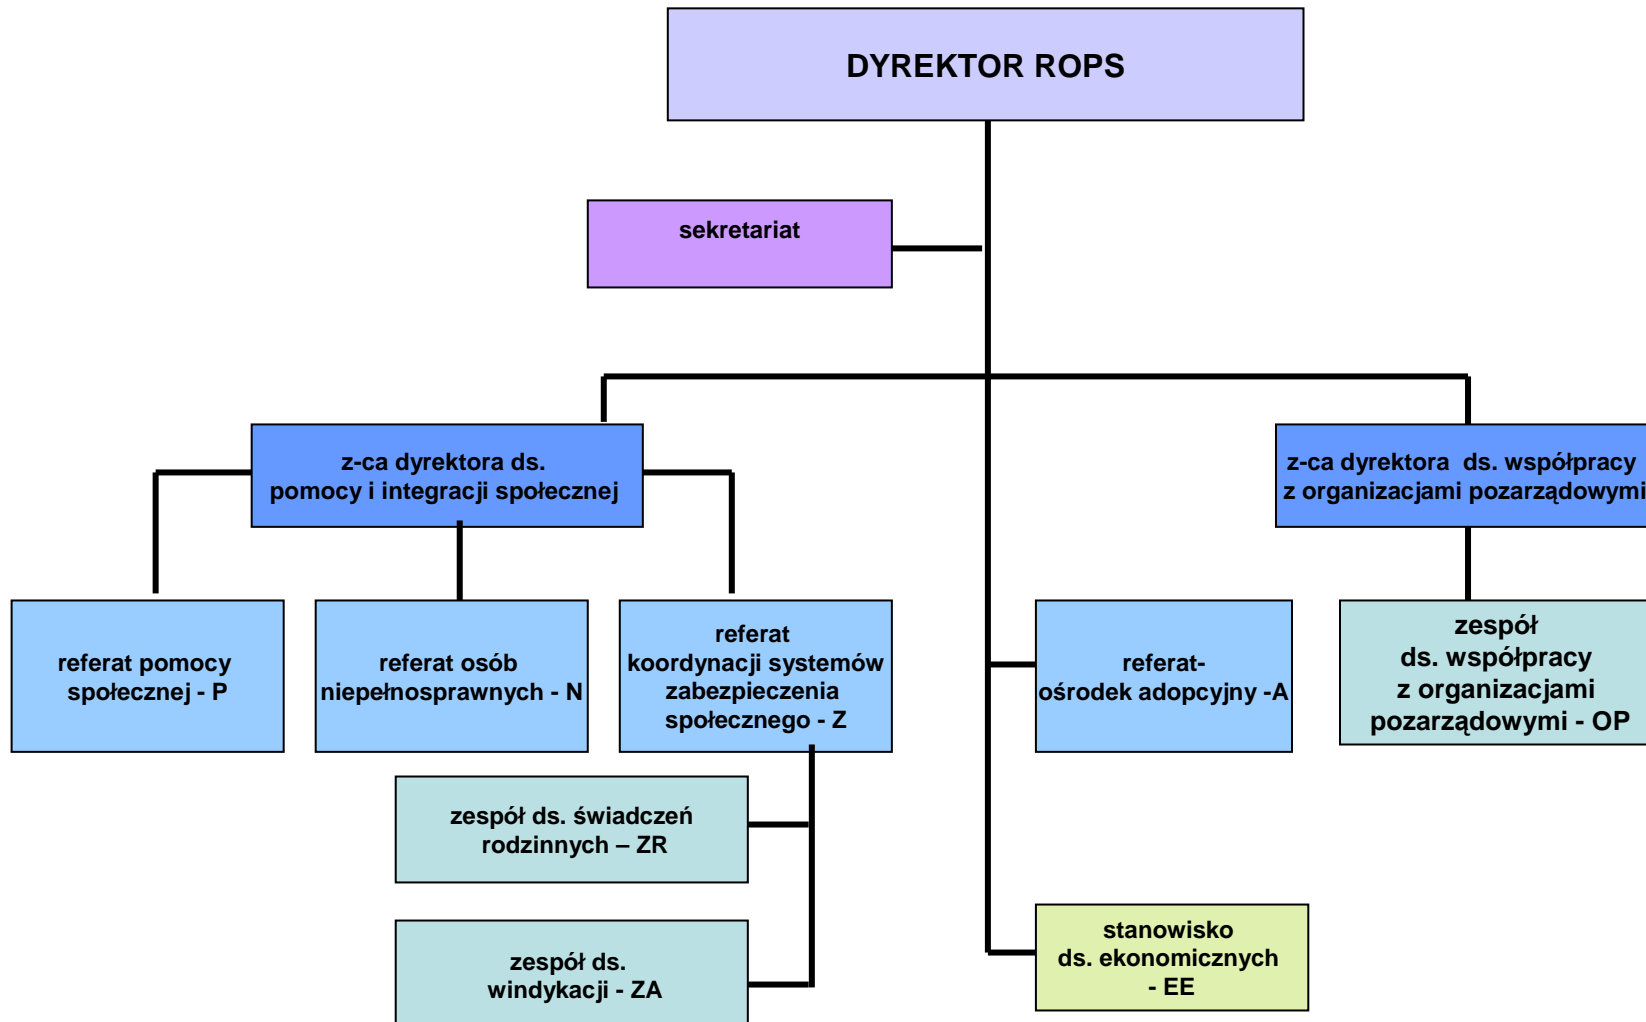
DYREKTOR ROPS

sekretariat

z-ca dyrektora ds. pomocy i integracji społecznej

z-ca dyrektora ds. współpracy z organizacjami pozarządowymi

referat pomocy społecznej - P

referat osób niepełnosprawnych - N

referat koordynacji systemów zabezpieczenia społecznego - Z

referat- ośrodek adopcyjny -A

zespół ds. współpracy z organizacjami pozarządowymi - OP

zespół ds. świadczeń rodzinnych – ZR

zespół ds. windykacji - ZA

stanowisko ds. ekonomicznych - EE